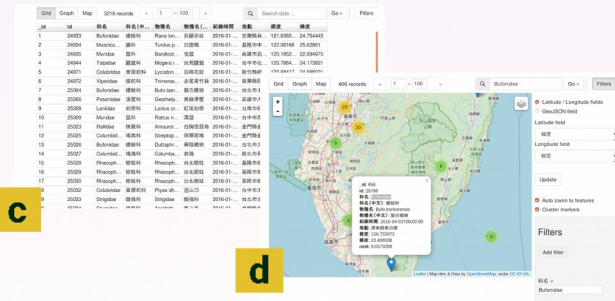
Grid Graph Map 3219 records « 1 – 100 » Search data ... Go » Filters

| _id | id | 科名 | 科名... | 物種名 | 物種名... | 紀錄時間 | 地點 | 經度 | 緯度 |
|---|---|---|---|---|---|---|---|---|---|
| 1 | 24903 | Bufonidae | 蟾蜍科 | Rana lon... | 長腳赤蛙 | 2016-01-... | 宜蘭縣... | 121.8365... | 24.754443 |
| 2 | 24904 | Muscica... | 鶲科 | Turdus p... | 白腹鶇 | 2016-01-... | 嘉義市... | 122.38168 | 25.62861 |
| 3 | 24905 | Muridae | 鼠科 | Bandicot... | 鬼鼠 | 2016-01-... | 高雄市... | 120.1952... | 22.684975 |
| 4 | 24944 | Talpidae | 鼴鼠科 | Mogera i... | 鼴鼠 | 2016-01-... | 台中市... | 120.2734... | 24.173821 |
| 5 | 24971 | Colubridae | 黃頷蛇科 | Lycodon ... | 白梅花蛇 | 2016-01-... | 台中市... | 120.5845 | 24.1... |
| 6 | 24972 | Viperidae | 蝮蛇科 | Trimeres... | 赤尾青竹絲 | 2016-01-... | 嘉義市... | | |
| 7 | 25064 | Bufonidae | 蟾蜍科 | Bufo ban... | 盤古蟾蜍 | 2016-01-... | 嘉義市... | | |
| 8 | 25066 | Potamidae | 溪蟹科 | Geothelp... | 黃綠澤蟹 | 2016-01-... | 高雄市... | | |
| 9 | 25067 | Laniidae | 伯勞科 | Lanius cr... | 紅尾伯勞 | 2016-01-... | 高雄市... | | |
| 10 | 25069 | Muridae | 鼠科 | Rattus n... | 溝鼠 | 2016-01-... | 嘉義市... | | |
| 11 | 25023 | Hallidae | 烏鶇科 | Amaurorn... | 白腹秧雞 | 2016-01-... | 金門縣... | | |
| 12 | 25024 | Columbid... | 鳩鴿科 | Streptop... | 珠頸斑鳩 | 2016-01-... | 金門縣... | | |
| 13 | 25026 | Bufonidae | 蟾蜍科 | Duttaphr... | 黑眶蟾蜍 | 2016-01-... | 台北市... | | |
| 14 | 25027 | Columbid... | 鳩鴿科 | Columba ... | 野鴿 | 2016-01-... | 台北市... | | |
| 15 | 25028 | Rhacoph... | 樹蛙科 | Polypeda... | 白頷樹蛙 | 2016-01-... | 台南市... | | |
| 16 | 25029 | Rhacoph... | 樹蛙科 | Polypeda... | 白頷樹蛙 | 2016-01-... | 台南市... | | |
| 17 | 25030 | Colubridae | 黃頷蛇科 | Ptyas dh... | 過山刀 | 2016-01-... | 台南市... | | |
| 18 | 25033 | Strigidae | 鴟鴞科 | Otus sp... | 領角鴞 | 2016-01-... | 台北市... | | |
| 19 | 25034 | Strigidae | 鴟鴞科 | | 鴟鴞科 | 2016-01-... | 台北市... | | |

c

Grid Graph Map 406 records « 1 – 100 » Bufonidae Go » Filters

Latitude / Longitude fields
GeoJSON field
Latitude field
緯度
Longitude field
經度
Update
Auto zoom to features
Cluster markers

Filters
Add filter
科名 ×
Bufonidae

_id: 656
id: 25769
科名: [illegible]
科名(中文): 蟾蜍科
物種名: Bufo bankorensis
物種名(中文): 盤古蟾蜍
紀錄時間: 2016-04-03T00:00:00
地點: 屏東縣泰武鄉
經度: 120.703015
緯度: 22.468208
rank: 0.0573098

28 30 6 6 9 3 5

Leaflet | Map data & Data by OpenStreetMap, under CC BY SA.

d